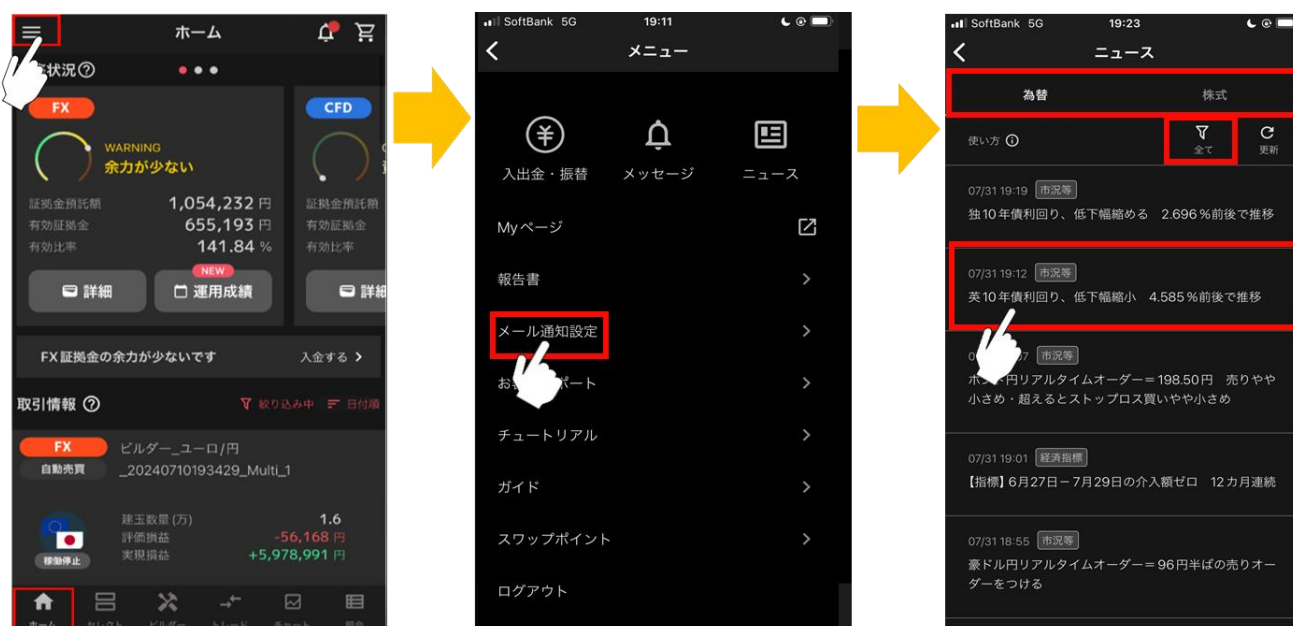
ホーム

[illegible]状況

FX

WARNING
余力が少ない

証拠金預託額 1,054,232 円
有効証拠金 655,193 円
有効比率 141.84 %

NEW
詳細
運用成績

CFD

証拠金預託額
有効証拠金
有効比率

詳細

FX証拠金の余力が少ないです
入金する

取引情報
絞り込み中
日付順

FX
自動売買
ビルダー_ユーロ/円
_20240710193429_Multi_1

建玉数量(万) 1.6
評価損益 -56,168 円
実現損益 +5,978,991 円

稼働停止

ホーム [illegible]

SoftBank 5G 19:11

メニュー

入出金・振替
メッセージ
ニュース

Myページ
報告書
メール通知設定
お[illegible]ポート
チュートリアル
ガイド
スワップポイント
ログアウト

SoftBank 5G 19:23

ニュース

為替
株式

使い方
全て
更新

07/31 19:19 市況等
独10年債利回り、低下幅縮める 2.696％前後で推移

07/31 19:12 市況等
英10年債利回り、低下幅縮小 4.585％前後で推移

0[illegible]7 市況等
ポ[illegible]円リアルタイムオーダー＝198.50円 売りやや小さめ・超えるとストップロス買いやや小さめ

07/31 19:01 経済指標
【指標】6月27日－7月29日の介入額ゼロ 12カ月連続

07/31 18:55 市況等
豪ドル円リアルタイムオーダー＝96円半ばの売りオーダーをつける